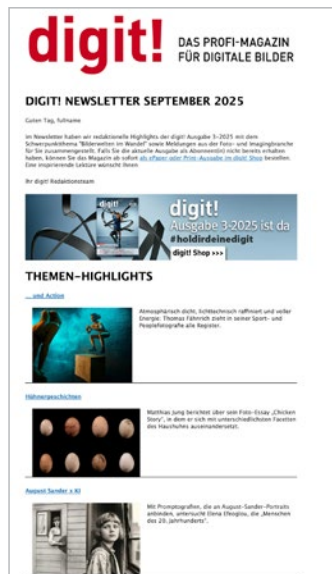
digit!
DAS PROFI-MAGAZIN FÜR DIGITALE BILDER

DIGIT! NEWSLETTER SEPTEMBER 2025

Guten Tag, fullname

Im Newsletter haben wir redaktionelle Highlights der digit! Ausgabe 3-2025 mit dem Schwerpunktthema "Bilderwelten im Wandel" sowie Meldungen aus der Foto- und Imagingbranche für Sie zusammengestellt. Falls Sie die aktuelle Ausgabe als Abonnent(in) nicht bereits erhalten haben, können Sie das Magazin ab sofort als ePaper oder Print-Ausgabe im digit! Shop bestellen. Eine inspirierende Lektüre wünscht Ihnen

Ihr digit! Redaktionsteam

digit!
Ausgabe 3-2025 ist da
#holdirdeinedigit
digit! Shop >>>

THEMEN-HIGHLIGHTS

... und Action

Atmosphärisch dicht, lichttechnisch raffiniert und voller Energie: Thomas Fähnrich zieht in seiner Sport- und Peoplefotografie alle Register.

Hühnergeschichten

Matthias Jung berichtet über sein Foto-Essay „Chicken Story", in dem er sich mit unterschiedlichsten Facetten des Haushuhns auseinandersetzt.

August Sander × KI

Mit Promptografien, die an August-Sander-Porträts anlehnen, untersucht Elena Ekoglou, die „Menschen des 20. Jahrhunderts".